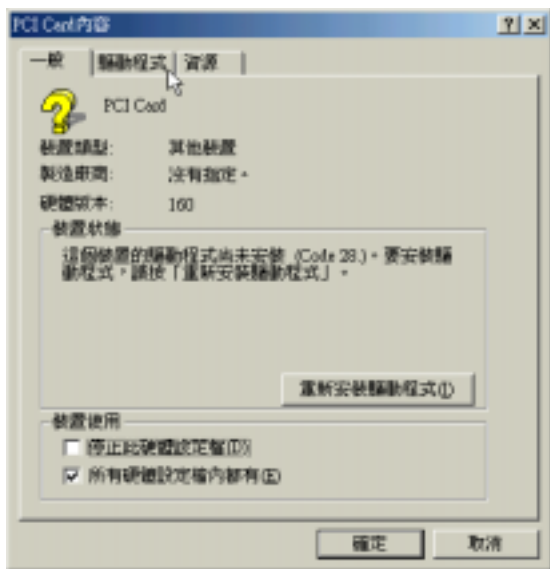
PCI Card內容

? ×

一般 驅動程式 資源

PCI Card

裝置類型: 其他裝置

製造廠商: 沒有指定。

硬體版本: 160

裝置狀態

這個裝置的驅動程式尚未安裝 (Code 28.)。要安裝驅動程式,請按「重新安裝驅動程式」。

重新安裝驅動程式(I)

裝置使用

停止此硬體設定檔(D)

所有硬體設定檔內都有(E)

確定 取消